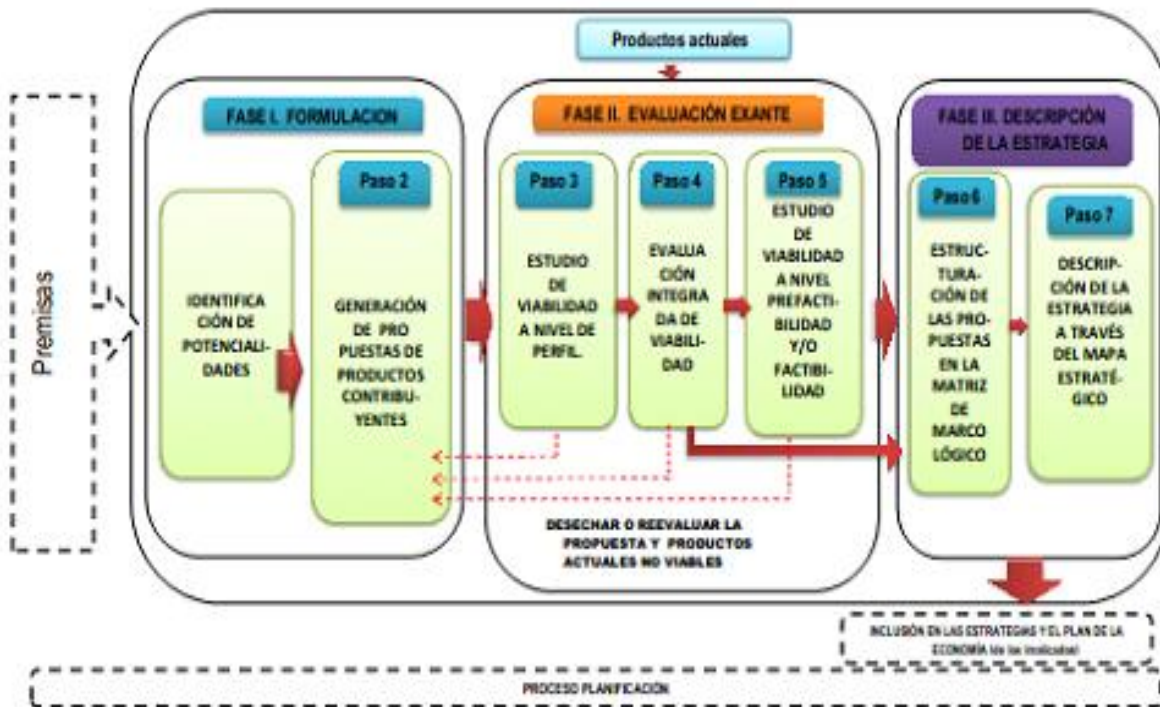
Productos actuales

Premisas

FASE I. FORMULACION

IDENTIFICACIÓN DE POTENCIALIDADES

Paso 2

GENERACIÓN DE PROPUESTAS DE PRODUCTOS CONTRIBUYENTES

FASE II. EVALUACIÓN EXANTE

Paso 3

ESTUDIO DE VIABILIDAD A NIVEL DE PERFIL.

Paso 4

EVALUACIÓN INTEGRADA DE VIABILIDAD

Paso 5

ESTUDIO DE VIABILIDAD A NIVEL PREFACTIBILIDAD Y/O FACTIBILIDAD

DESECHAR O REEVALUAR LA PROPUESTA Y PRODUCTOS ACTUALES NO VIABLES

FASE III. DESCRIPCIÓN DE LA ESTRATEGIA

Paso 6

ESTRUCTURACIÓN DE LAS PROPUESTAS EN LA MATRIZ DE MARCO LÓGICO

Paso 7

DESCRIPCIÓN DE LA ESTRATEGIA A TRAVÉS DEL MAPA ESTRATÉGICO

INCLUSIÓN EN LAS ESTRATEGIAS Y EL PLAN DE LA ECONOMÍA (de los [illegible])

PROCESO PLANIFICACIÓN